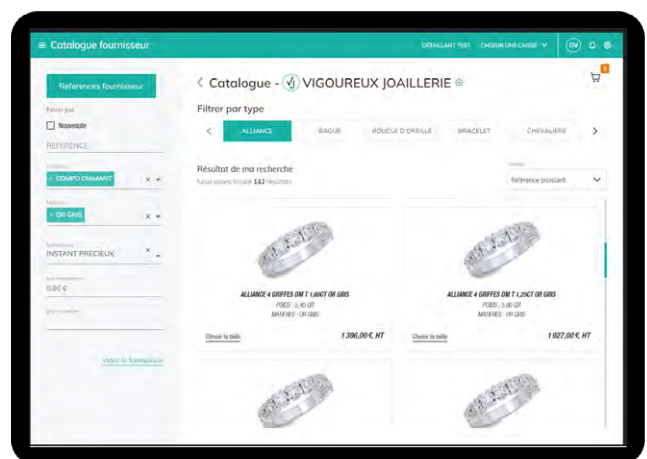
≡ Catalogue fournisseur

DÉTAILLANT TEST CHOISIR UNE CAISSE DV 0

Références fournisseur

Filtrer par

Nouveauté

RÉFÉRENCE

× COMPO DIAMANT

× OR GRIS

INSTANT PRECIEUX

0,00 €

Vider le formulaire

< Catalogue - VIGOUREUX JOAILLERIE

Filtrer par type

< ALLIANCE BAGUE BOUCLE D'OREILLE BRACELET CHEVALIERE >

Résultat de ma recherche

Nous avons trouvé 162 résultats

Référence croissant

ALLIANCE 4 GRIFFES DM T 1,00CT OR GRIS

POIDS : 5,40 GR

MATIERES : OR GRIS

Choisir la taille 1 396,00 € HT

ALLIANCE 4 GRIFFES DM T 1,25CT OR GRIS

POIDS : 5,90 GR

MATIERES : OR GRIS

Choisir la taille 1 927,00 € HT